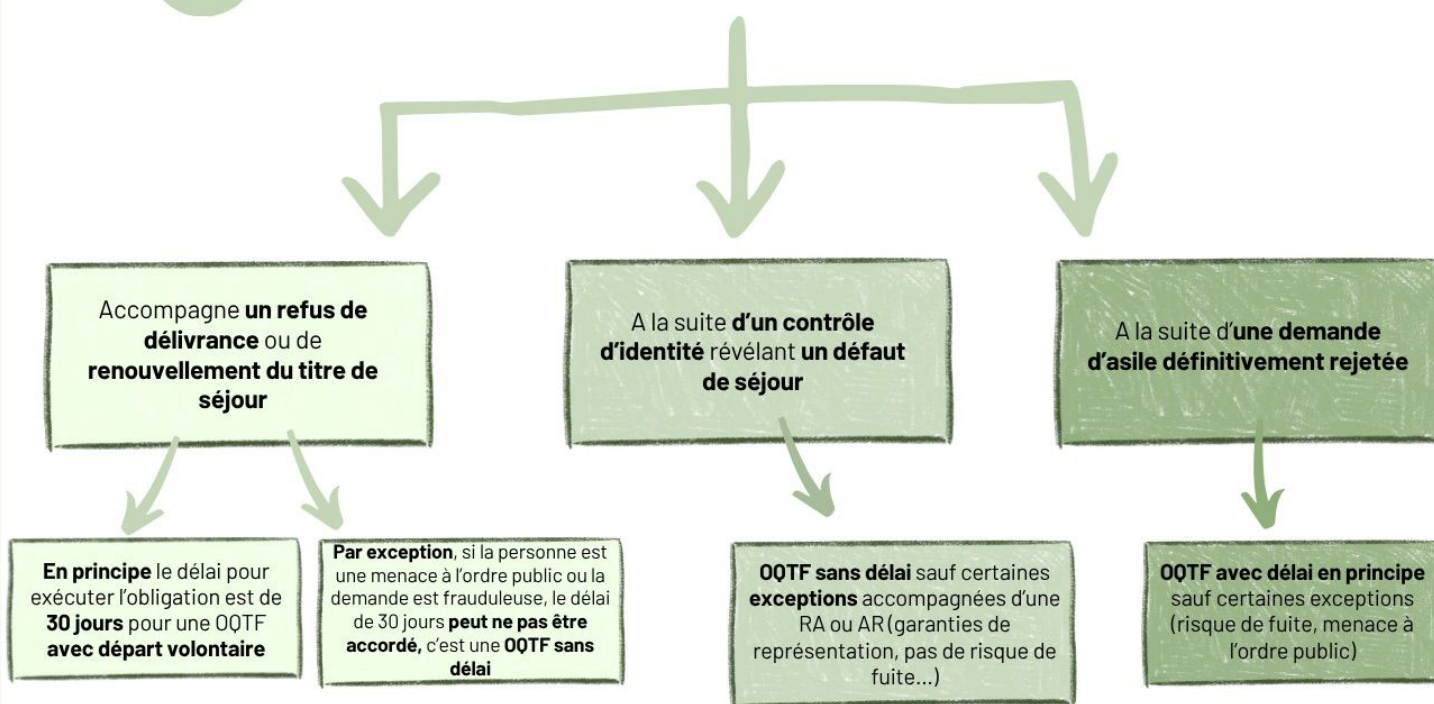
Accompagne **un refus de délivrance** ou de **renouvellement du titre de séjour**

A la suite **d'un contrôle d'identité** révélant **un défaut de séjour**

A la suite d'**une demande d'asile définitivement rejetée**

**En principe** le délai pour exécuter l'obligation est de **30 jours** pour une OQTF **avec départ volontaire**

**Par exception**, si la personne est une menace à l'ordre public ou la demande est frauduleuse, le délai de 30 jours **peut ne pas être accordé,** c'est une **OQTF sans délai**

**OQTF sans délai** sauf certaines **exceptions** accompagnées d'une RA ou AR (garanties de représentation, pas de risque de fuite...)

**OQTF avec délai en principe** sauf certaines exceptions (risque de fuite, menace à l'ordre public)